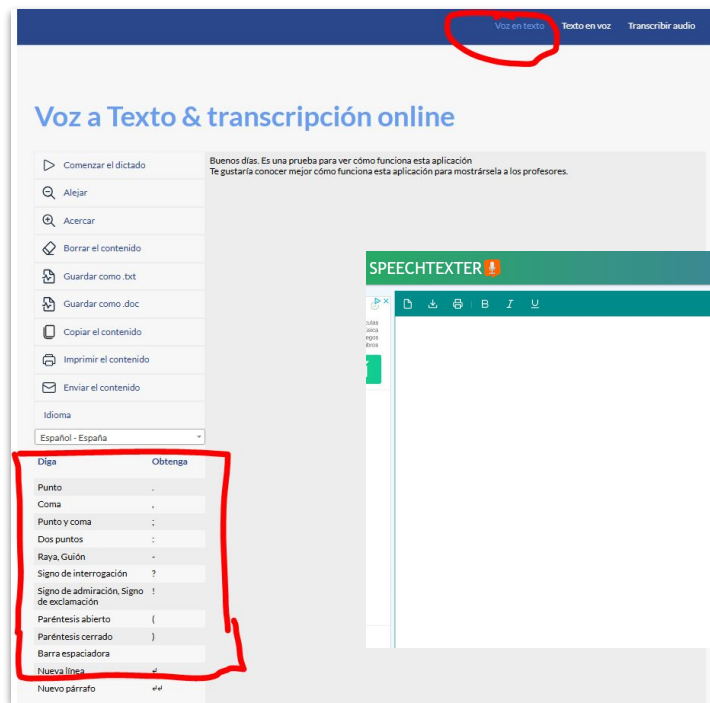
Voz en texto Texto en voz Transcribir audio

Voz a Texto & transcripción online

Comenzar el dictado
Alejar
Acercar
Borrar el contenido
Guardar como .txt
Guardar como .doc
Copiar el contenido
Imprimir el contenido
Enviar el contenido
Idioma
Español - España

| Diga | Obtenga |
|---|---|
| Punto | . |
| Coma | , |
| Punto y coma | ; |
| Dos puntos | : |
| Raya, Guión | - |
| Signo de interrogación | ? |
| Signo de admiración, Signo de exclamación | ! |
| Paréntesis abierto | ( |
| Paréntesis cerrado | ) |
| Barra espaciadora | |
| Nueva línea | ↵ |
| Nuevo párrafo | ↵↵ |

Buenos días. Es una prueba para ver cómo funciona esta aplicación
Te gustaría conocer mejor cómo funciona esta aplicación para mostrársela a los profesores.

SPEECHTEXTER

B I U